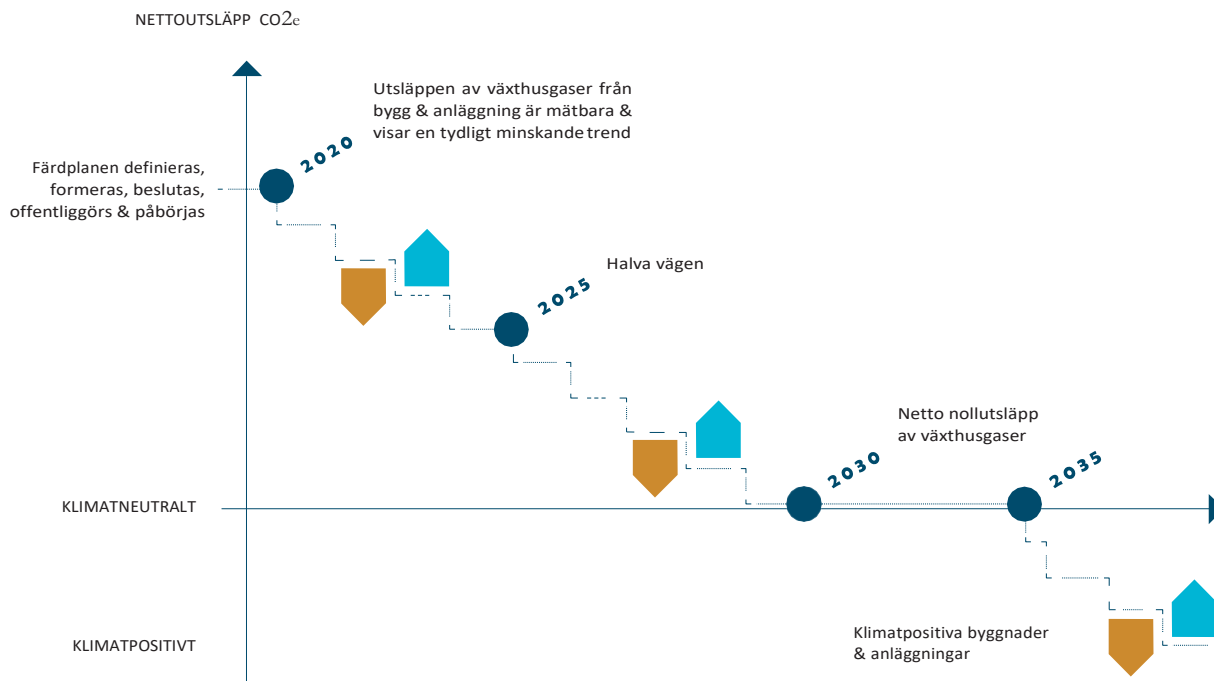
NETTOUTSLÄPP CO2e

Utsläppen av växthusgaser från bygg & anläggning är mätbara & visar en tydligt minskande trend

2020

Färdplanen definieras, formeras, beslutas, offentliggörs & påbörjas

Halva vägen

2025

Netto nollutsläpp av växthusgaser

2030

2035

KLIMATNEUTRALT

KLIMATPOSITIVT

Klimatpositiva byggnader & anläggningar